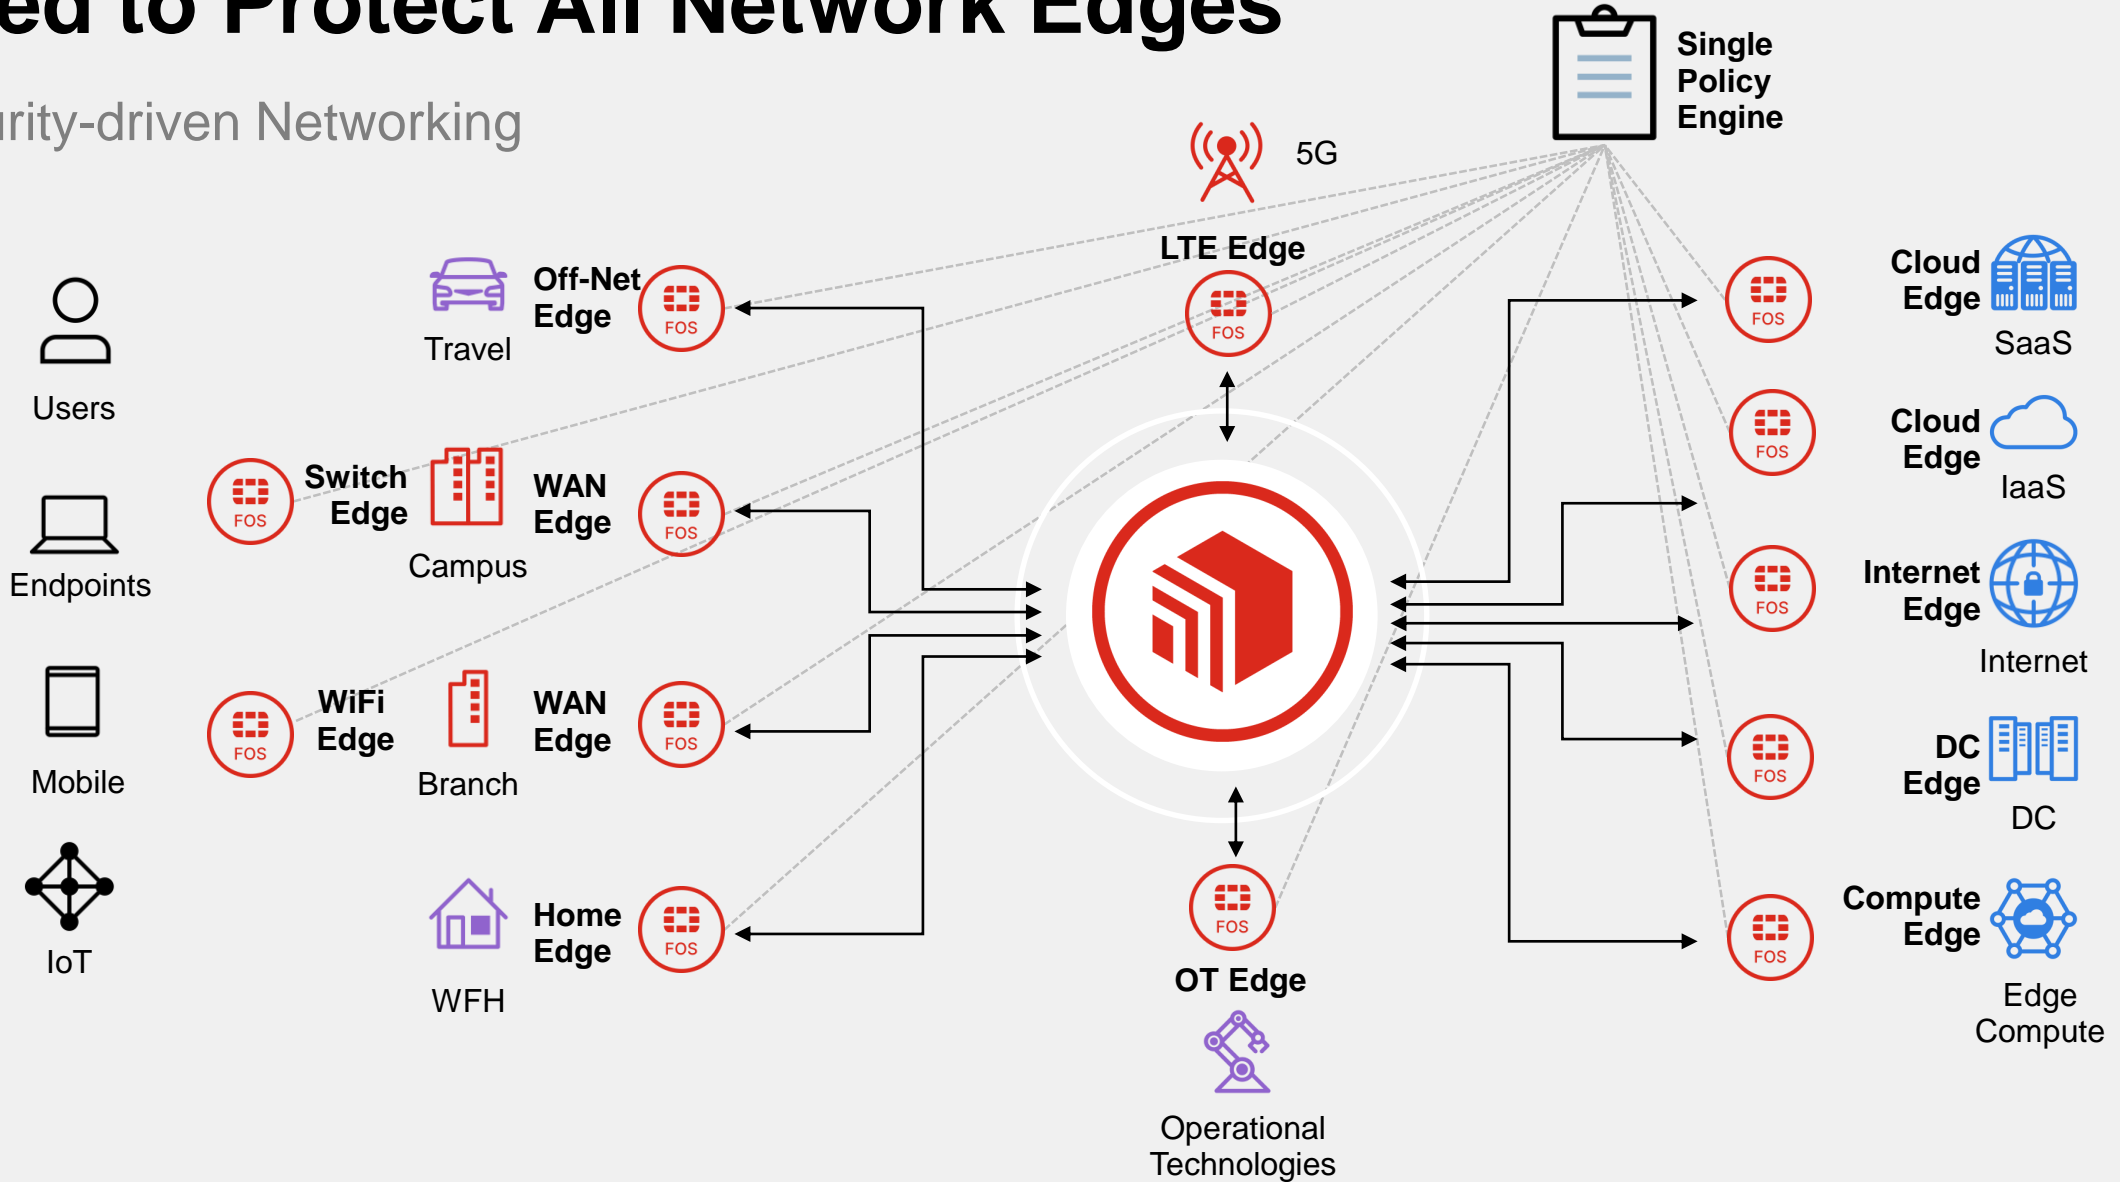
ed to Protect All Network Edges

rity-driven Networking

Single Policy Engine

5G

LTE Edge

FOS

Users

Travel

Off-Net Edge

FOS

Endpoints

FOS

Switch Edge

Campus

WAN Edge

FOS

Mobile

FOS

WiFi Edge

Branch

WAN Edge

FOS

IoT

WFH

Home Edge

FOS

FOS

OT Edge

Operational Technologies

FOS

Cloud Edge

SaaS

FOS

Cloud Edge

IaaS

FOS

Internet Edge

Internet

FOS

DC Edge

DC

FOS

Compute Edge

Edge Compute